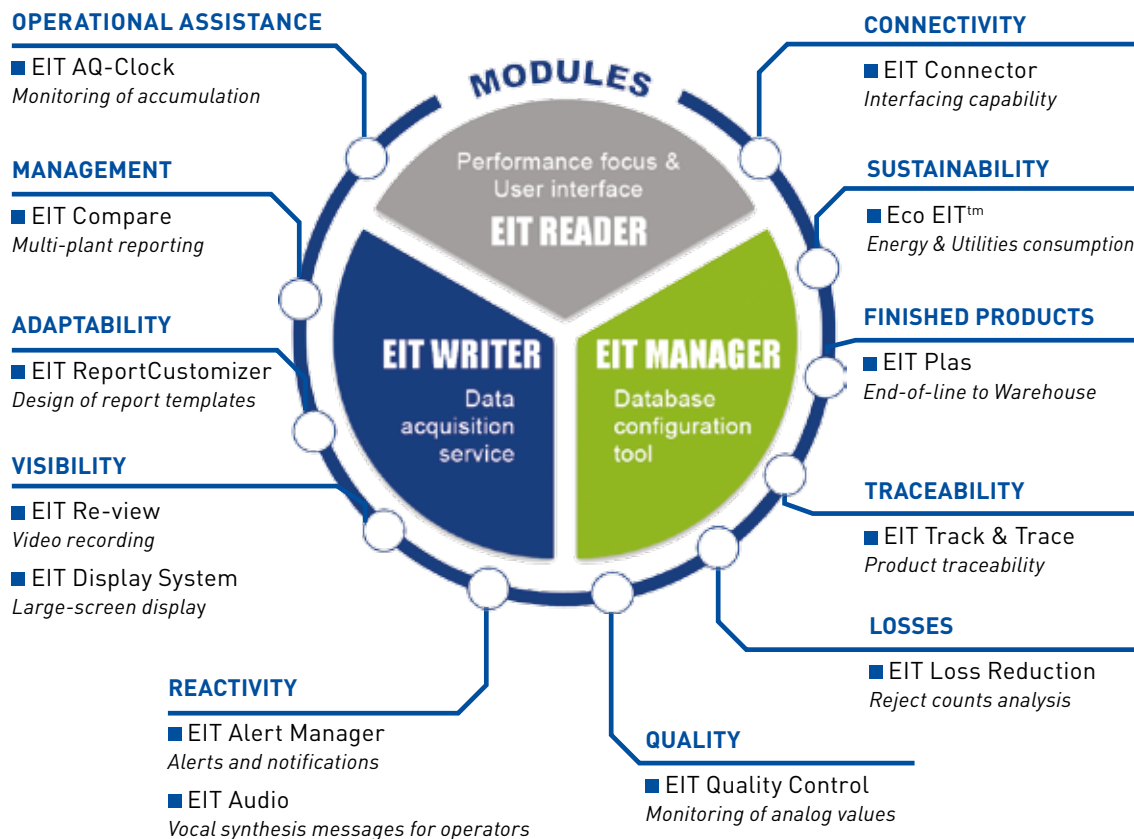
OPERATIONAL ASSISTANCE
EIT AQ-Clock
Monitoring of accumulation

MANAGEMENT
EIT Compare
Multi-plant reporting

ADAPTABILITY
EIT ReportCustomizer
Design of report templates

VISIBILITY
EIT Re-view
Video recording
EIT Display System
Large-screen display

REACTIVITY
EIT Alert Manager
Alerts and notifications
EIT Audio
Vocal synthesis messages for operators

MODULES

Performance focus & User interface
EIT READER

EIT WRITER
Data acquisition service

EIT MANAGER
Database configuration tool

CONNECTIVITY
EIT Connector
Interfacing capability

SUSTAINABILITY
Eco EIT$^{tm}$
Energy & Utilities consumption

FINISHED PRODUCTS
EIT Plas
End-of-line to Warehouse

TRACEABILITY
EIT Track & Trace
Product traceability

LOSSES
EIT Loss Reduction
Reject counts analysis

QUALITY
EIT Quality Control
Monitoring of analog values